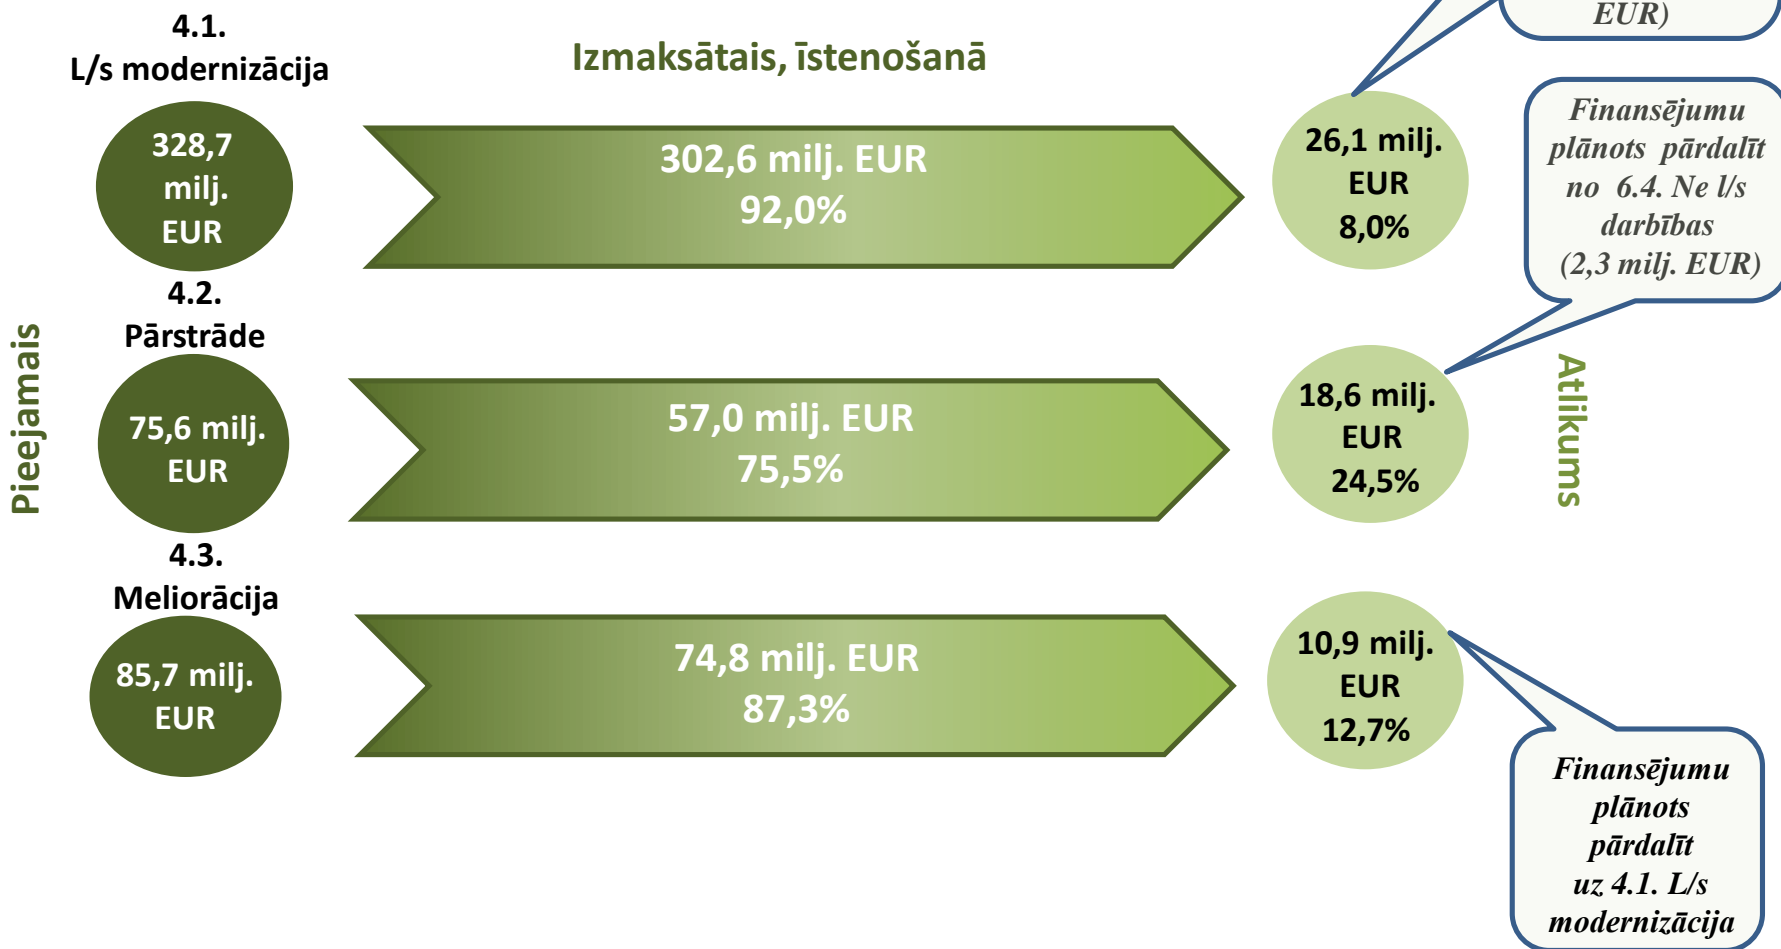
EUR)

4.1.
L/s modernizācija

Izmaksātais, īstenošanā

328,7 milj. EUR

302,6 milj. EUR
92,0%

26,1 milj. EUR
8,0%

Finansējumu plānots pārdalīt no 6.4. Ne l/s darbības (2,3 milj. EUR)

Pieejamais

4.2.
Pārstrāde

75,6 milj. EUR

57,0 milj. EUR
75,5%

18,6 milj. EUR
24,5%

Atlikums

4.3.
Meliorācija

85,7 milj. EUR

74,8 milj. EUR
87,3%

10,9 milj. EUR
12,7%

Finansējumu plānots pārdalīt uz 4.1. L/s modernizācija